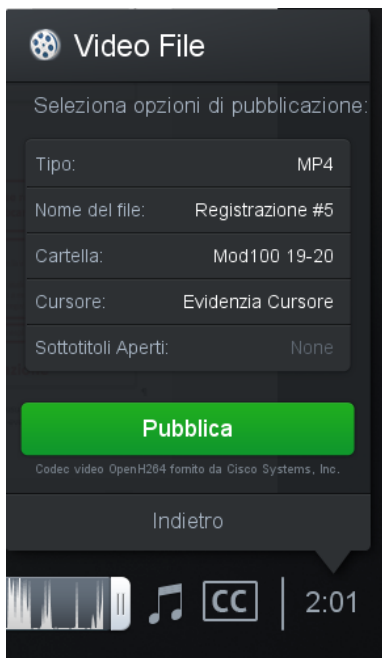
Video File

Seleziona opzioni di pubblicazione:

| | |
|---|---|
| Tipo: | MP4 |
| Nome del file: | Registrazione #5 |
| Cartella: | Mod100 19-20 |
| Cursore: | Evidenzia Cursore |
| Sottotitoli Aperti: | None |

Pubblica

Codec video OpenH264 fornito da Cisco Systems, Inc.

Indietro

CC

2:01